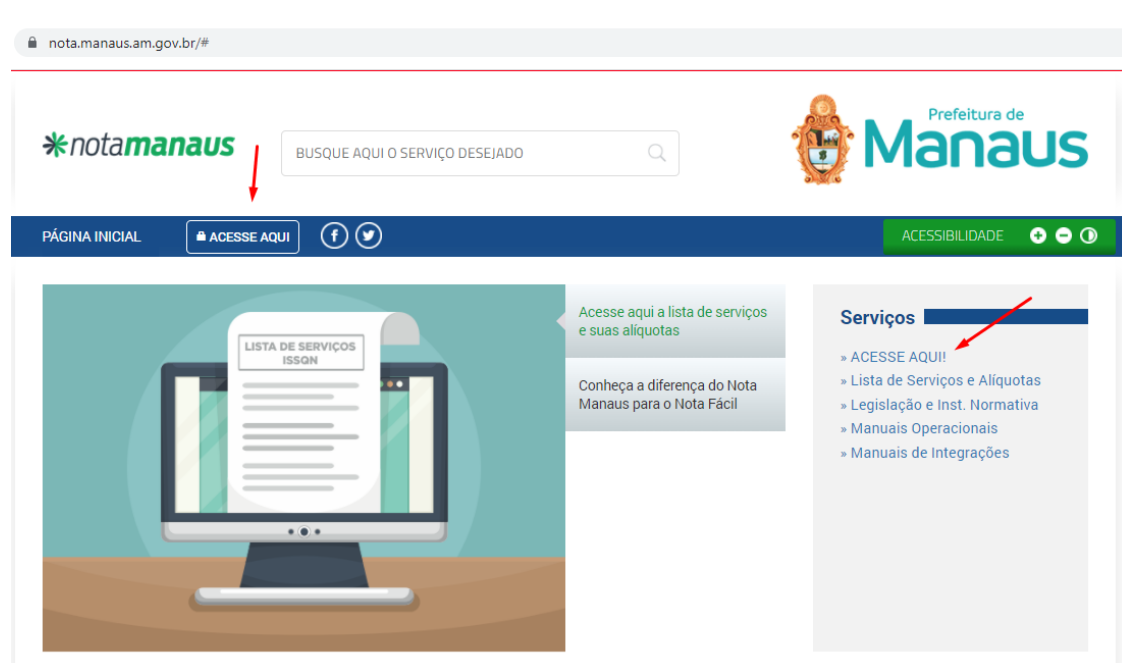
nota.manaus.am.gov.br/#

notamanaus

BUSQUE AQUI O SERVIÇO DESEJADO

Prefeitura de Manaus

PÁGINA INICIAL | ACESSE AQUI

ACESSIBILIDADE

LISTA DE SERVIÇOS ISSQN

Acesse aqui a lista de serviços e suas alíquotas

Conheça a diferença do Nota Manaus para o Nota Fácil

Serviços

» ACESSE AQUI!
» Lista de Serviços e Alíquotas
» Legislação e Inst. Normativa
» Manuais Operacionais
» Manuais de Integrações